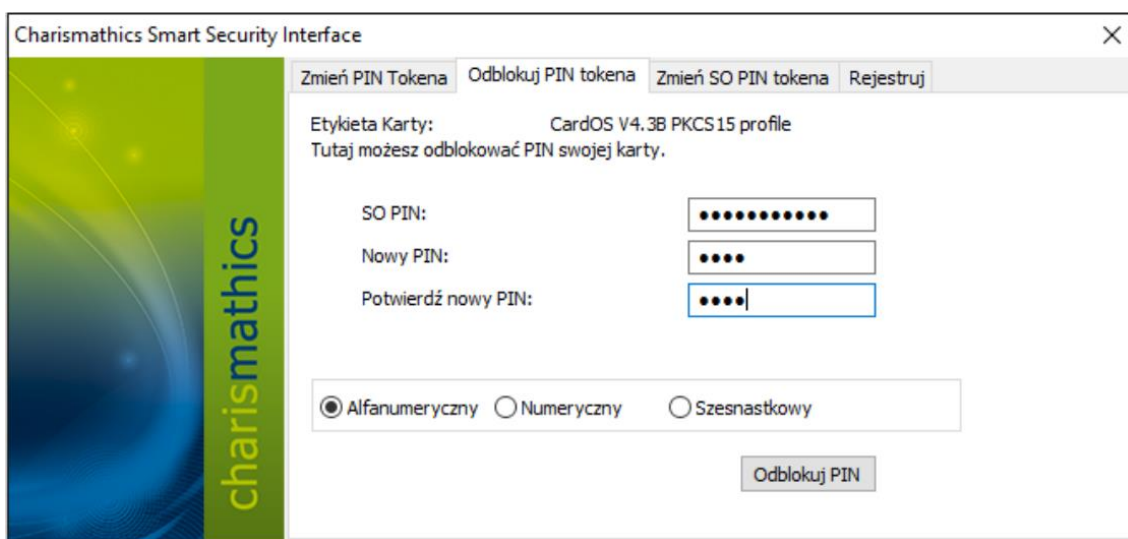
Charismathics Smart Security Interface

×

charismathics

Zmień PIN Tokena | Odblokuj PIN tokena | Zmień SO PIN tokena | Rejestruj

Etykieta Karty: CardOS V4.3B PKCS15 profile
Tutaj możesz odblokować PIN swojej karty.

SO PIN: ●●●●●●●●●●●
Nowy PIN: ●●●●
Potwierdź nowy PIN: ●●●●

Alfanumeryczny
Numeryczny
Szesnastkowy

Odblokuj PIN